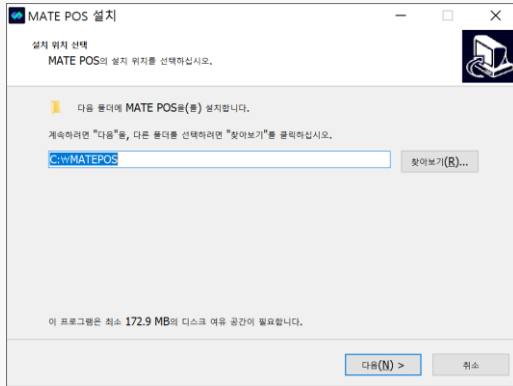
MATE POS 설치

설치 위치 선택
MATE POS의 설치 위치를 선택하십시오.

다음 폴더에 MATE POS을(를) 설치합니다.

계속하려면 "다음"을, 다른 폴더를 선택하려면 "찾아보기"를 클릭하십시오.

C:₩MATEPOS

찾아보기(R)...

이 프로그램은 최소 172.9 MB의 디스크 여유 공간이 필요합니다.

다음(N) >

취소